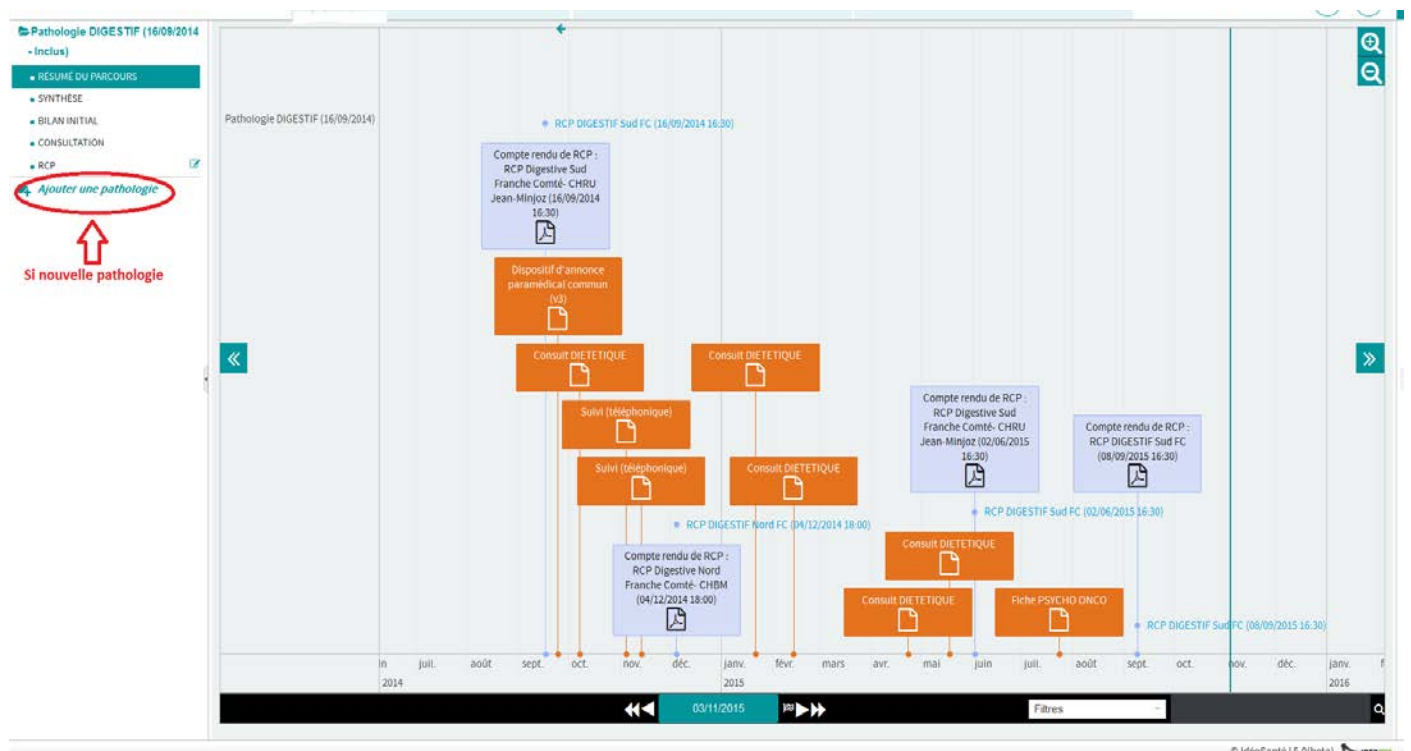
Pathologie DIGESTIF (16/09/2014 - Inclus)
RÉSUMÉ DU PARCOURS
SYNTHÈSE
BILAN INITIAL
CONSULTATION
RCP
Ajouter une pathologie
Si nouvelle pathologie

Pathologie DIGESTIF (16/09/2014)

RCP DIGESTIF Sud FC (16/09/2014 16:30)

Compte rendu de RCP : RCP Digestive Sud Franche Comté- CHRU Jean-Minjoz (16/09/2014 16:30)

Dispositif d'annonce paramédical commun (v3)

Consult DIETETIQUE

Consult DIETETIQUE

Suivi (téléphonique)

Suivi (téléphonique)

Consult DIETETIQUE

Compte rendu de RCP : RCP Digestive Sud Franche Comté- CHRU Jean-Minjoz (02/06/2015 16:30)

Compte rendu de RCP : RCP DIGESTIF Sud FC (08/09/2015 16:30)

RCP DIGESTIF Sud FC (02/06/2015 16:30)

RCP DIGESTIF Nord FC (04/12/2014 18:00)

Compte rendu de RCP : RCP Digestive Nord Franche Comté- CHBM (04/12/2014 18:00)

Consult DIETETIQUE

Consult DIETETIQUE

Fiche PSYCHO ONCO

RCP DIGESTIF Sud FC (08/09/2015 16:30)

in juil. août sept. oct. nov. déc. janv. févr. mars avr. mai juin juil. août sept. oct. nov. déc. janv.
2014 2015 2016

03/11/2015
Filtres